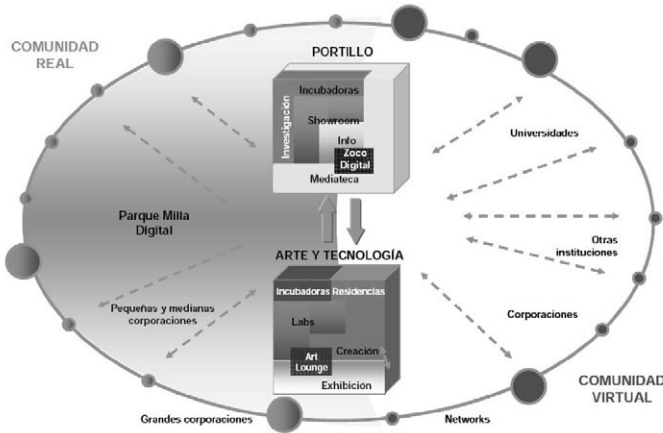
COMUNIDAD REAL

PORTILLO

Investigación

Incubadoras

Showroom

Info

Zoco Digital

Mediateca

Universidades

Parque Milla Digital

ARTE Y TECNOLOGÍA

Otras instituciones

Incubadoras

Residencias

Labs

Creación

Art Lounge

Exhibición

Pequeñas y medianas corporaciones

Corporaciones

COMUNIDAD VIRTUAL

Grandes corporaciones

Networks